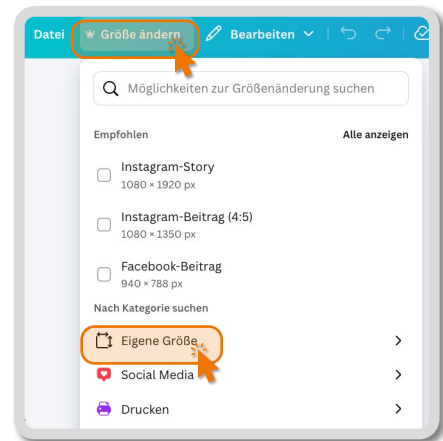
Datei Größe ändern Bearbeiten

Möglichkeiten zur Größenänderung suchen

Empfohlen

Alle anzeigen

Instagram-Story
1080 × 1920 px

Instagram-Beitrag (4:5)
1080 × 1350 px

Facebook-Beitrag
940 × 788 px

Nach Kategorie suchen

Eigene Größe

Social Media

Drucken